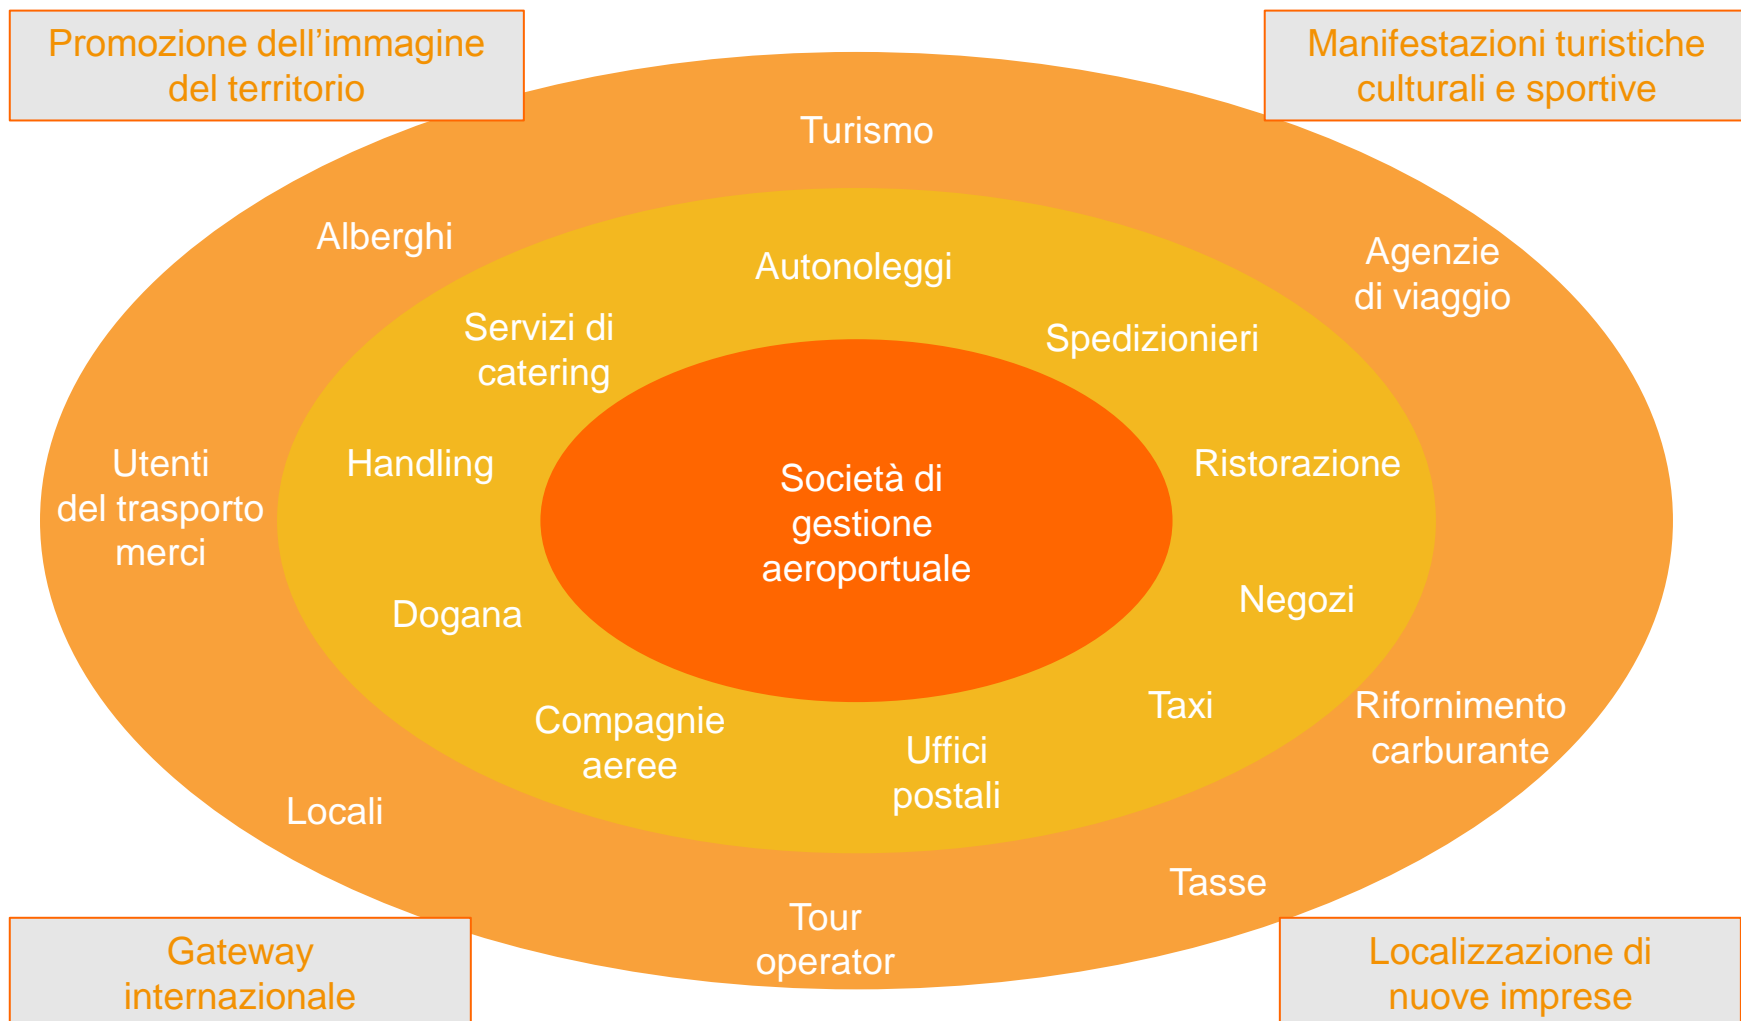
Promozione dell’immagine del territorio

Manifestazioni turistiche culturali e sportive

Turismo

Alberghi

Agenzie di viaggio

Autonoleggi

Servizi di catering

Spedizionieri

Utenti del trasporto merci

Handling

Società di gestione aeroportuale

Ristorazione

Dogana

Negozi

Compagnie aeree

Uffici postali

Taxi

Rifornimento carburante

Locali

Tasse

Tour operator

Gateway internazionale

Localizzazione di nuove imprese